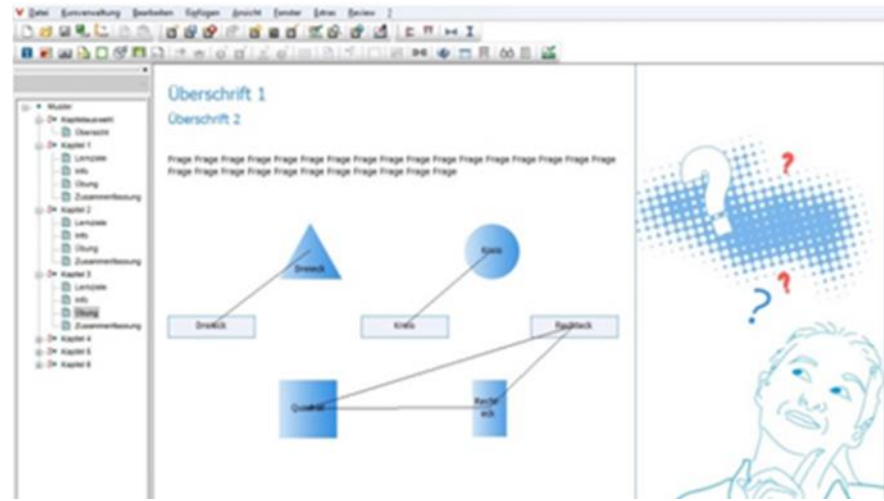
Datei Kursverwaltung Bearbeiten Einfügen Ansicht Fenster Extras Review ?

Muster
Kapitelauswahl
Übersicht
Kapitel 1
Lernziele
Info
Übung
Zusammenfassung
Kapitel 2
Lernziele
Info
Übung
Zusammenfassung
Kapitel 3
Lernziele
Info
Übung
Zusammenfassung
Kapitel 4
Kapitel 5
Kapitel 6

Überschrift 1

Überschrift 2

Frage Frage Frage Frage Frage Frage Frage Frage Frage Frage Frage Frage Frage Frage Frage Frage Frage Frage Frage Frage Frage Frage Frage Frage Frage Frage Frage

Dreieck

Kreis

Dreieck

Kreis

Rechteck

Quadrat

Recht eck

?

?

?